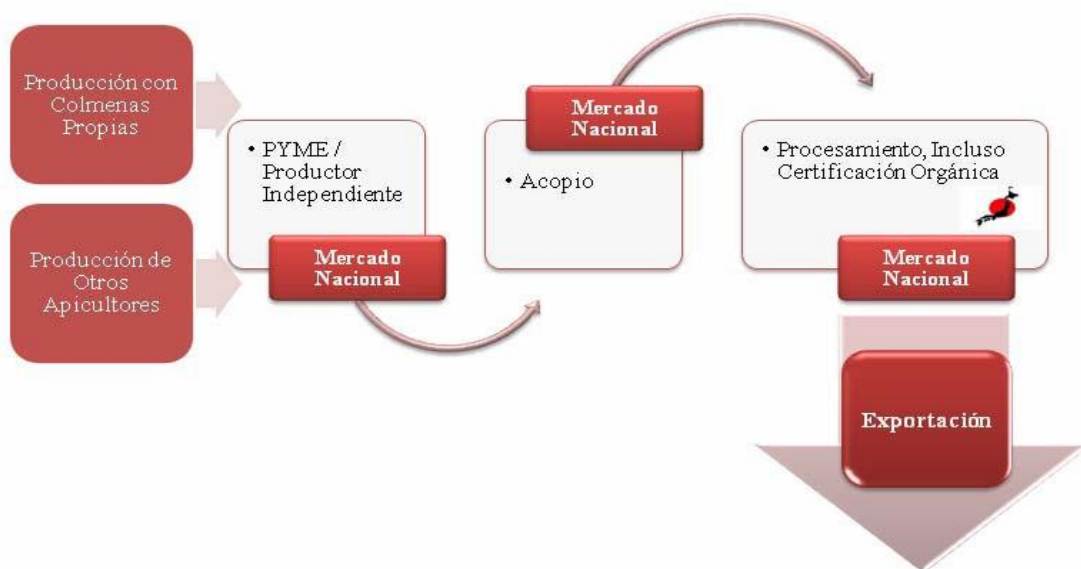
Producción con Colmenas Propias

Producción de Otros Apicultores

• PYME / Productor Independiente

Mercado Nacional

Mercado Nacional

• Acopio

• Procesamiento, Incluso Certificación Orgánica

Mercado Nacional

Exportación